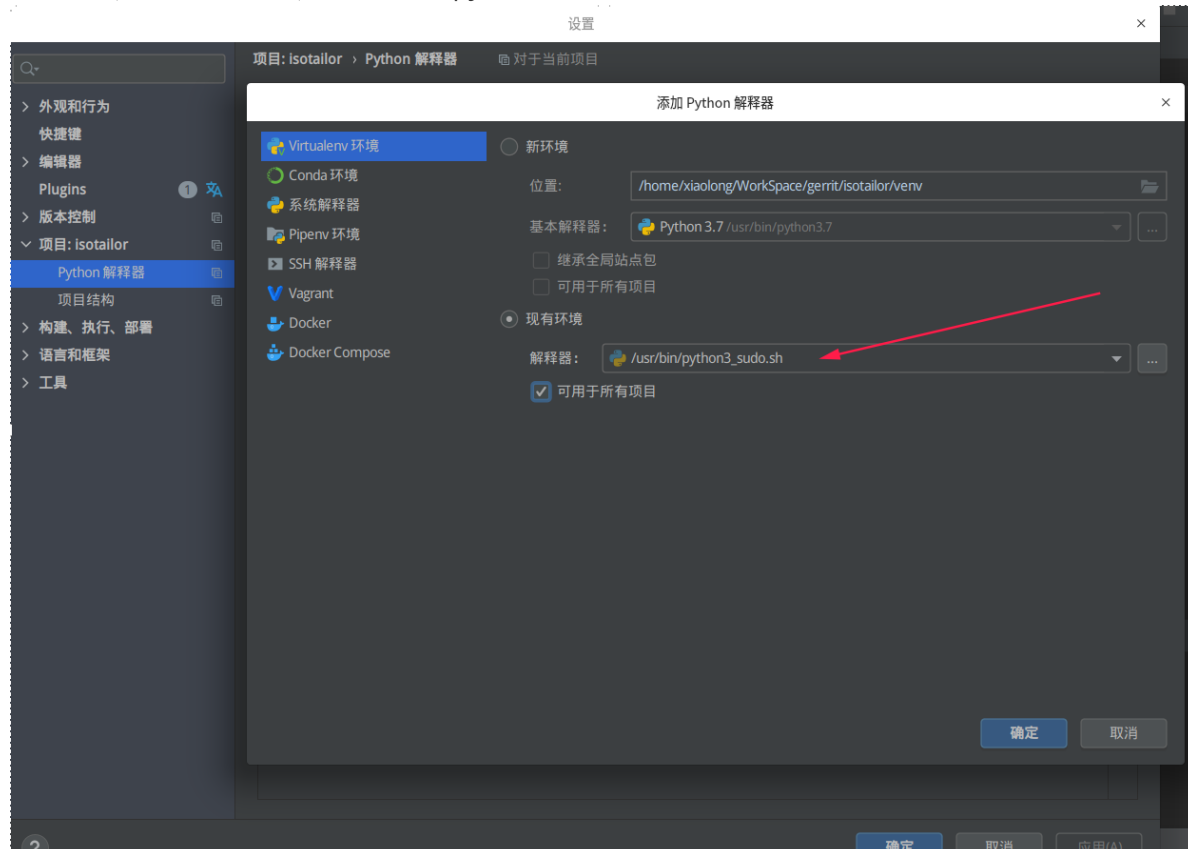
设置

×

外观和行为
快捷键
编辑器
Plugins 1
版本控制
项目: isotailor
Python 解释器
项目结构
构建、执行、部署
语言和框架
工具

项目: isotailor › Python 解释器 对于当前项目

添加 Python 解释器

×

Virtualenv 环境
Conda 环境
系统解释器
Pipenv 环境
SSH 解释器
Vagrant
Docker
Docker Compose

新环境
位置: /home/xiaolong/WorkSpace/gerrit/isotailor/venv
基本解释器: Python 3.7 /usr/bin/python3.7
继承全局站点包
可用于所有项目
现有环境
解释器: /usr/bin/python3_sudo.sh
可用于所有项目

确定 取消

?

确定 取消 应用(A)